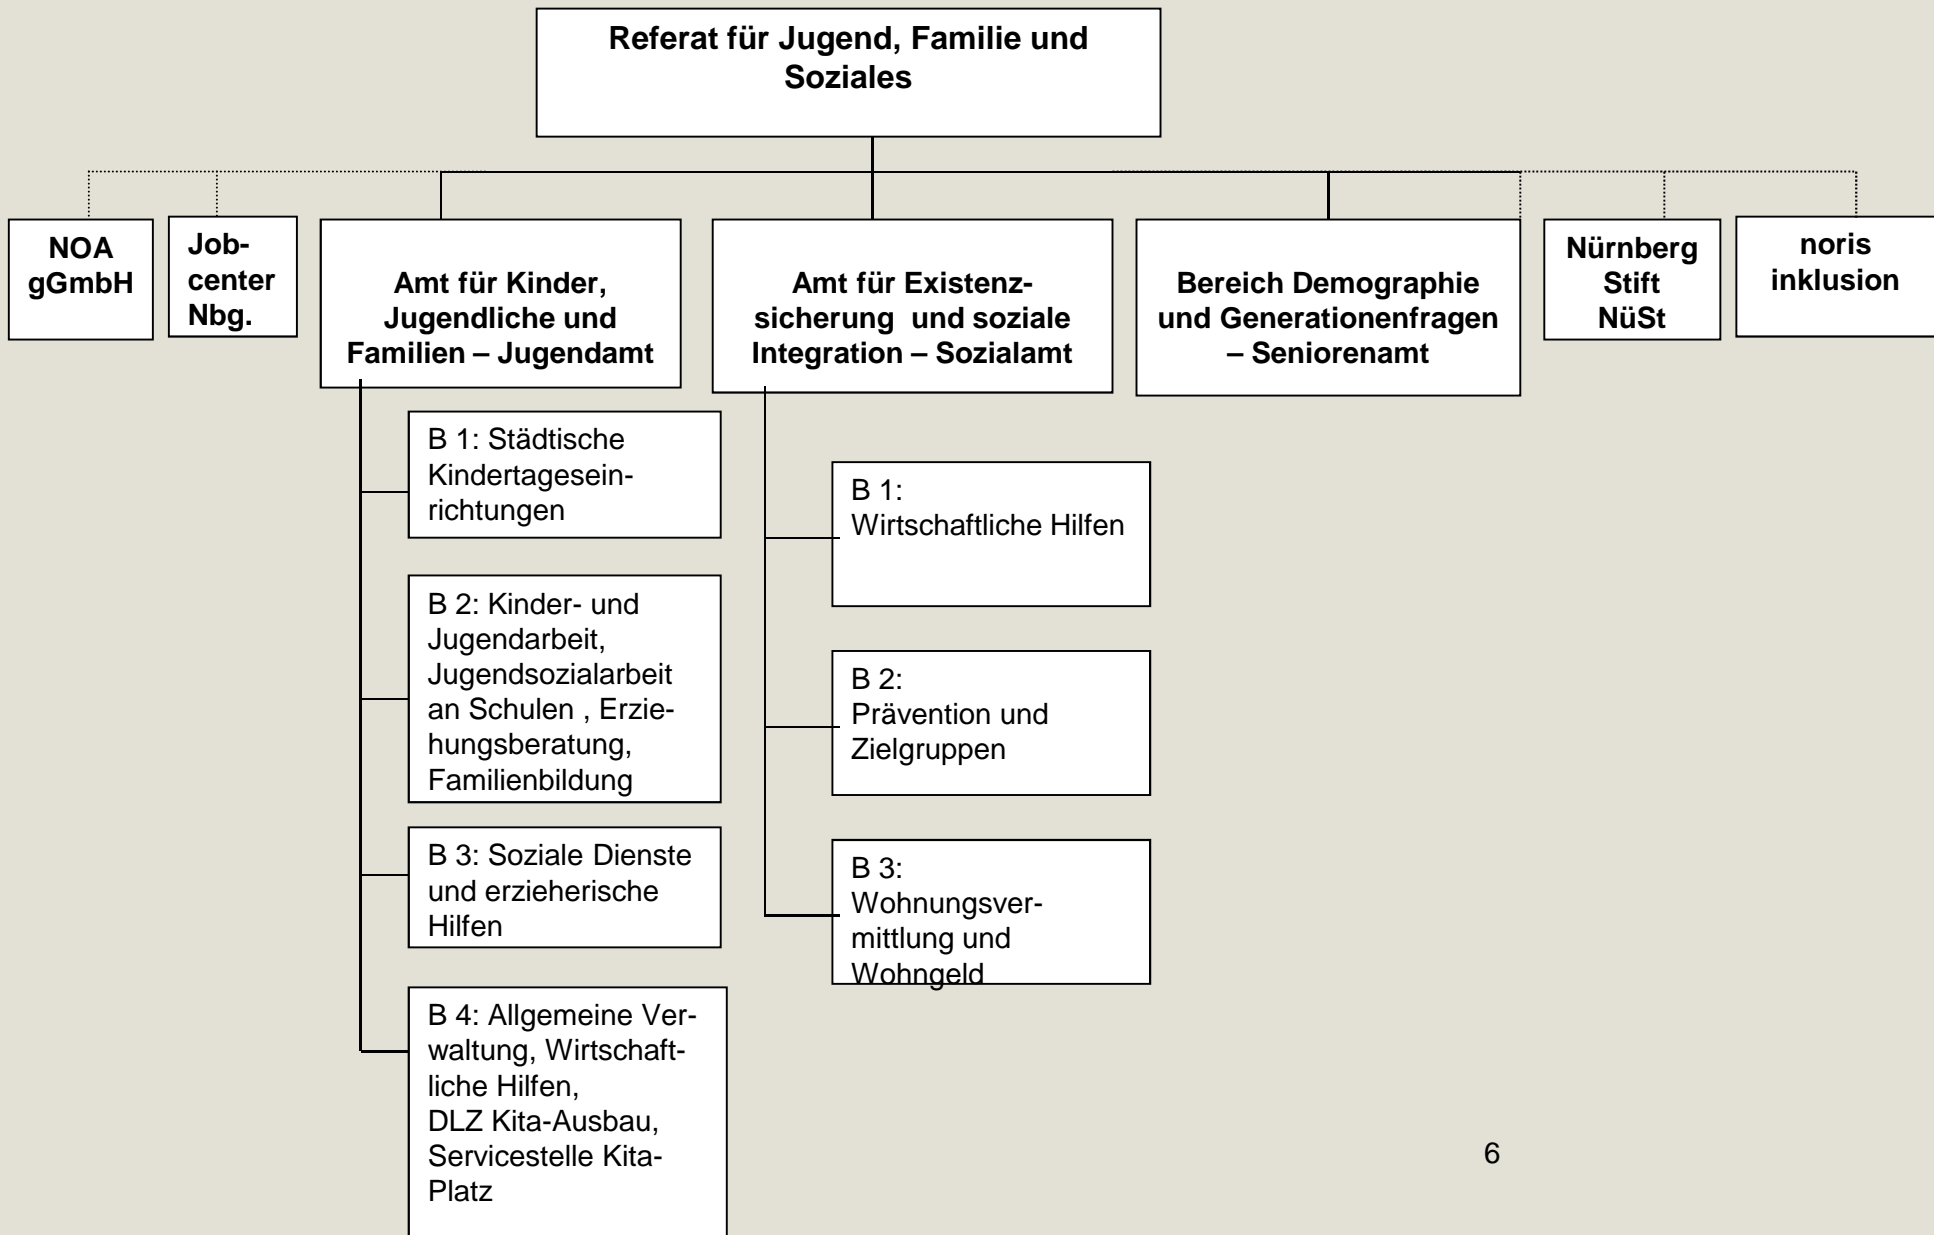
Referat für Jugend, Familie und Soziales

NOA gGmbH

Jobcenter Nbg.

Amt für Kinder, Jugendliche und Familien – Jugendamt

Amt für Existenzsicherung und soziale Integration – Sozialamt

Bereich Demographie und Generationenfragen – Seniorenamt

Nürnberg Stift NüSt

noris inklusion

B 1: Städtische Kindertageseinrichtungen

B 2: Kinder- und Jugendarbeit, Jugendsozialarbeit an Schulen , Erziehungsberatung, Familienbildung

B 3: Soziale Dienste und erzieherische Hilfen

B 4: Allgemeine Verwaltung, Wirtschaftliche Hilfen, DLZ Kita-Ausbau, Servicestelle Kita-Platz

B 1: Wirtschaftliche Hilfen

B 2: Prävention und Zielgruppen

B 3: Wohnungsvermittlung und Wohngeld

6